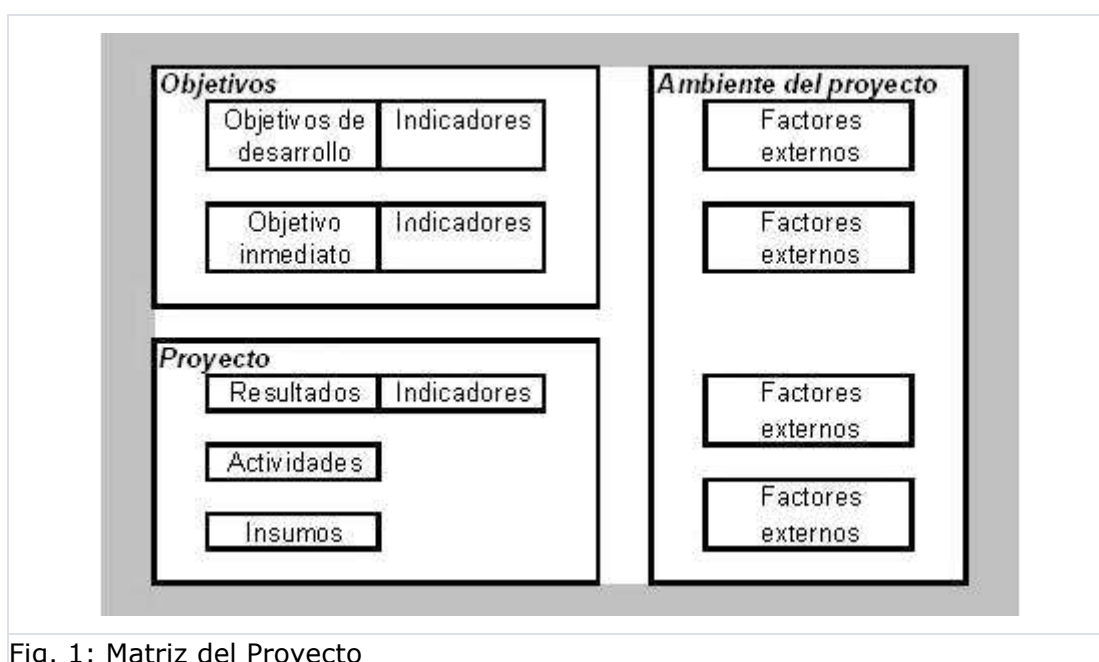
Objetivos

Objetivos de desarrollo

Indicadores

Objetivo inmediato

Indicadores

Proyecto

Resultados

Indicadores

Actividades

Insumos

Ambiente del proyecto

Factores externos

Factores externos

Factores externos

Factores externos

Fig. 1: Matriz del Proyecto